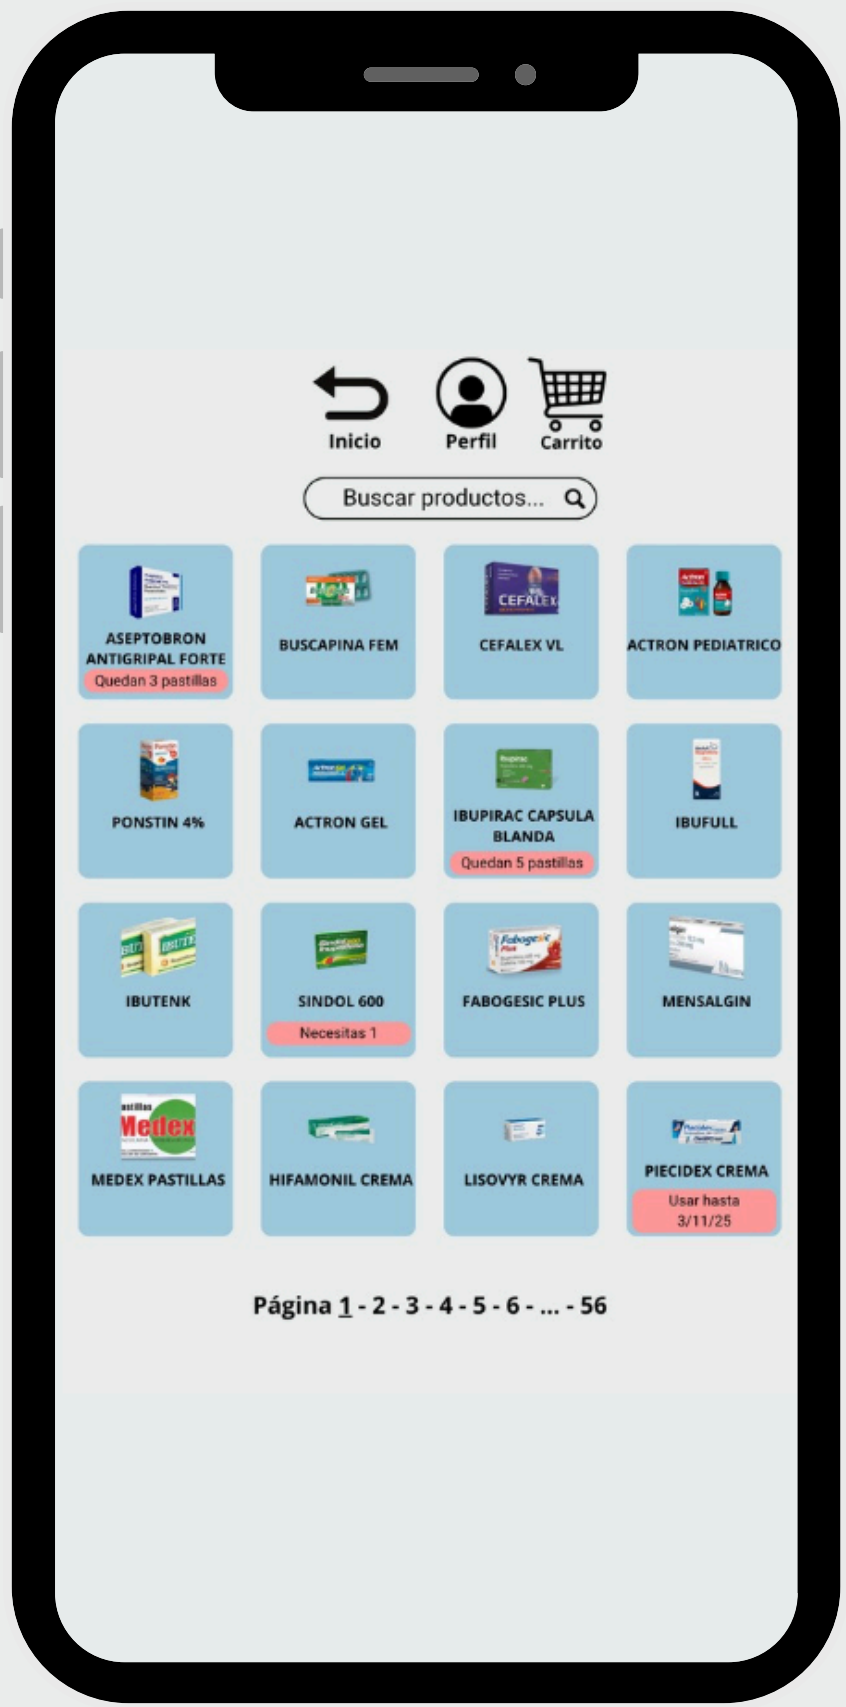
Inicio Perfil Carrito

Buscar productos...

| | | | |
|---|---|---|---|
| ASEPTOBRON ANTIGRIPAL FORTE Quedan 3 pastillas | BUSCAPINA FEM | CEFALEX VL | ACTRON PEDIATRICO |
| PONSTIN 4% | ACTRON GEL | IBUPIRAC CAPSULA BLANDA Quedan 5 pastillas | IBUFULL |
| IBUTENK | SINDOL 600 Necesitas 1 | FABOGESIC PLUS | MENSALGIN |
| MEDEX PASTILLAS | HIFAMONIL CREMA | LISOVYR CREMA | PIECIDEX CREMA Usar hasta 3/11/25 |

Página 1 - 2 - 3 - 4 - 5 - 6 - ... - 56